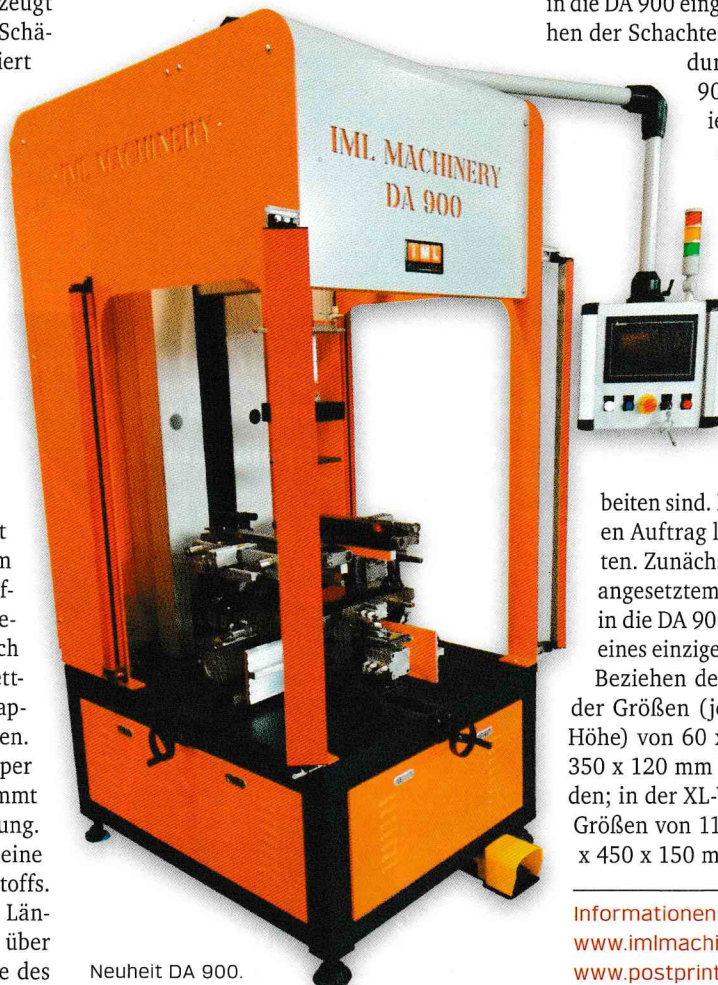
zeugt
Schä-
iert

t
m
f-
e-
ch
ett-
ap-
en.
per
mmt
ung.
eine
toffs.
Län-
über
e des

in die DA 900 eing
hen der Schachte
dur
90
ie

IML MACHINERY

IML MACHINERY
DA 900

IML

beiten sind.
en Auftrag l
ten. Zunächs
angesetztem
in die DA 90
eines einzige
Beziehen de
der Größen (je
Höhe) von 60 x
350 x 120 mm
den; in der XL-
Größen von 11
x 450 x 150 m

Neuheit DA 900.

Informationen
www.imlmachi
www.postprint